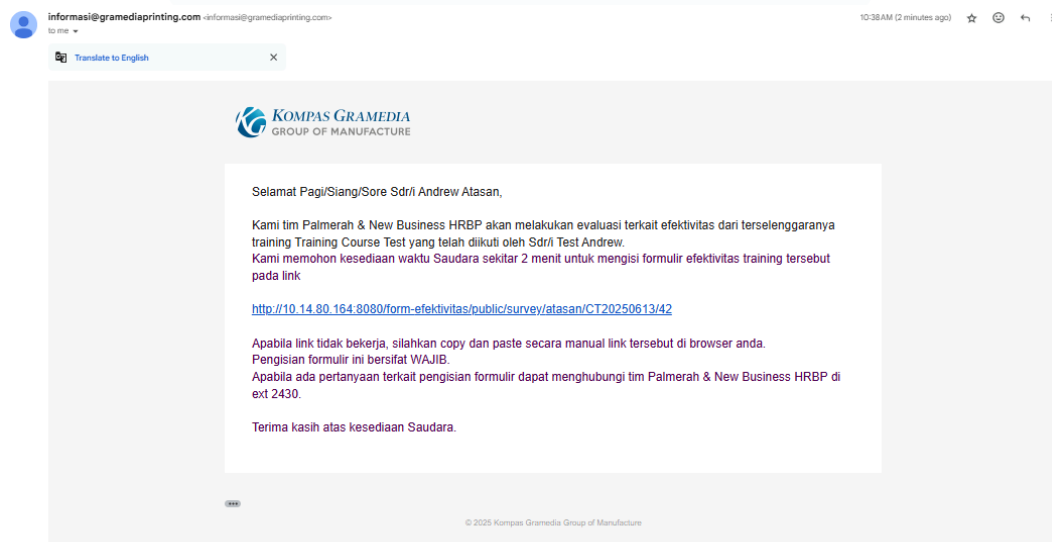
informasi@gramediaprinting.com <informasi@gramediaprinting.com>
to me

10:38 AM (2 minutes ago)

Translate to English ×

KOMPAS GRAMEDIA
GROUP OF MANUFACTURE

Selamat Pagi/Siang/Sore Sdr/i Andrew Atasan,

Kami tim Palmerah & New Business HRBP akan melakukan evaluasi terkait efektivitas dari terselenggaranya training Training Course Test yang telah diikuti oleh Sdr/i Test Andrew.
Kami memohon kesediaan waktu Saudara sekitar 2 menit untuk mengisi formulir efektivitas training tersebut pada link

http://10.14.80.164:8080/form-efektivitas/public/survey/atasan/CT20250613/42

Apabila link tidak bekerja, silahkan copy dan paste secara manual link tersebut di browser anda.
Pengisian formulir ini bersifat WAJIB.
Apabila ada pertanyaan terkait pengisian formulir dapat menghubungi tim Palmerah & New Business HRBP di ext 2430.

Terima kasih atas kesediaan Saudara.

© 2025 Kompas Gramedia Group of Manufacture